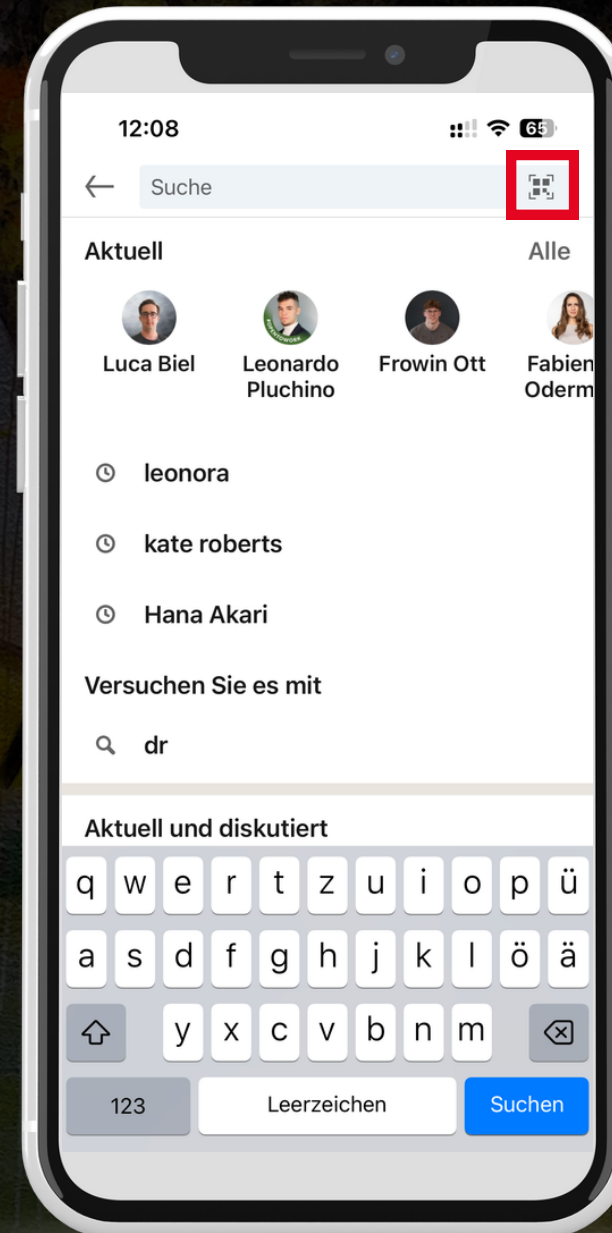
12:08

65

Suche

Aktuell

Alle

Luca Biel

Leonardo Pluchino

Frowin Ott

Fabien Oderm

leonora

kate roberts

Hana Akari

Versuchen Sie es mit

dr

Aktuell und diskutiert

q w e r t z u i o p ü

a s d f g h j k l ö ä

y x c v b n m

123

Leerzeichen

Suchen